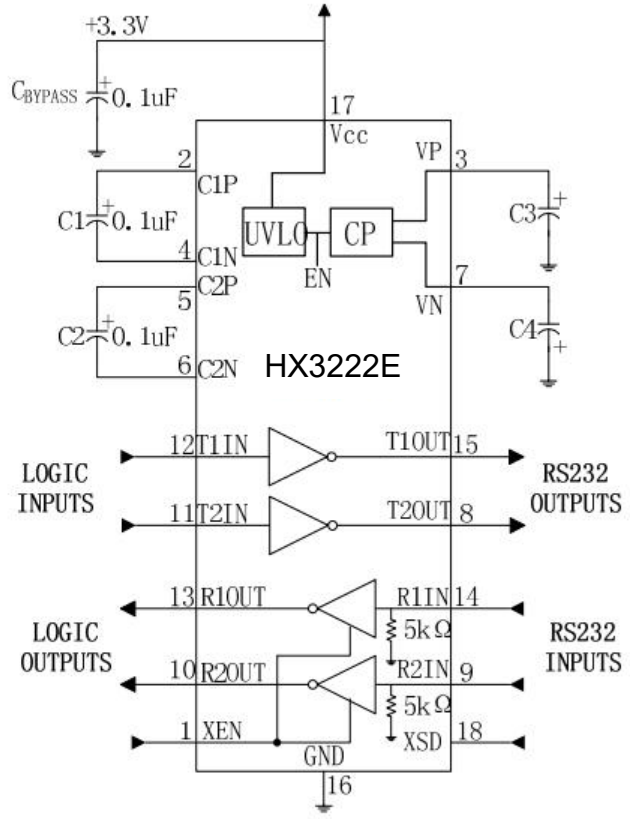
+3.3V

$C_{BYPASS}$ 0.1uF

17
Vcc

2 C1P

C1 0.1uF

4 C1N

5 C2P

C2 0.1uF

6 C2N

UVLO

CP

EN

VP 3

C3

7
VN

C4

HX3222E

LOGIC INPUTS

12 T1IN

T1OUT 15

11 T2IN

T2OUT 8

RS232 OUTPUTS

LOGIC OUTPUTS

13 R1OUT

R1IN 14

5kΩ

10 R2OUT

R2IN 9

5kΩ

RS232 INPUTS

1 XEN

GND

XSD 18

16